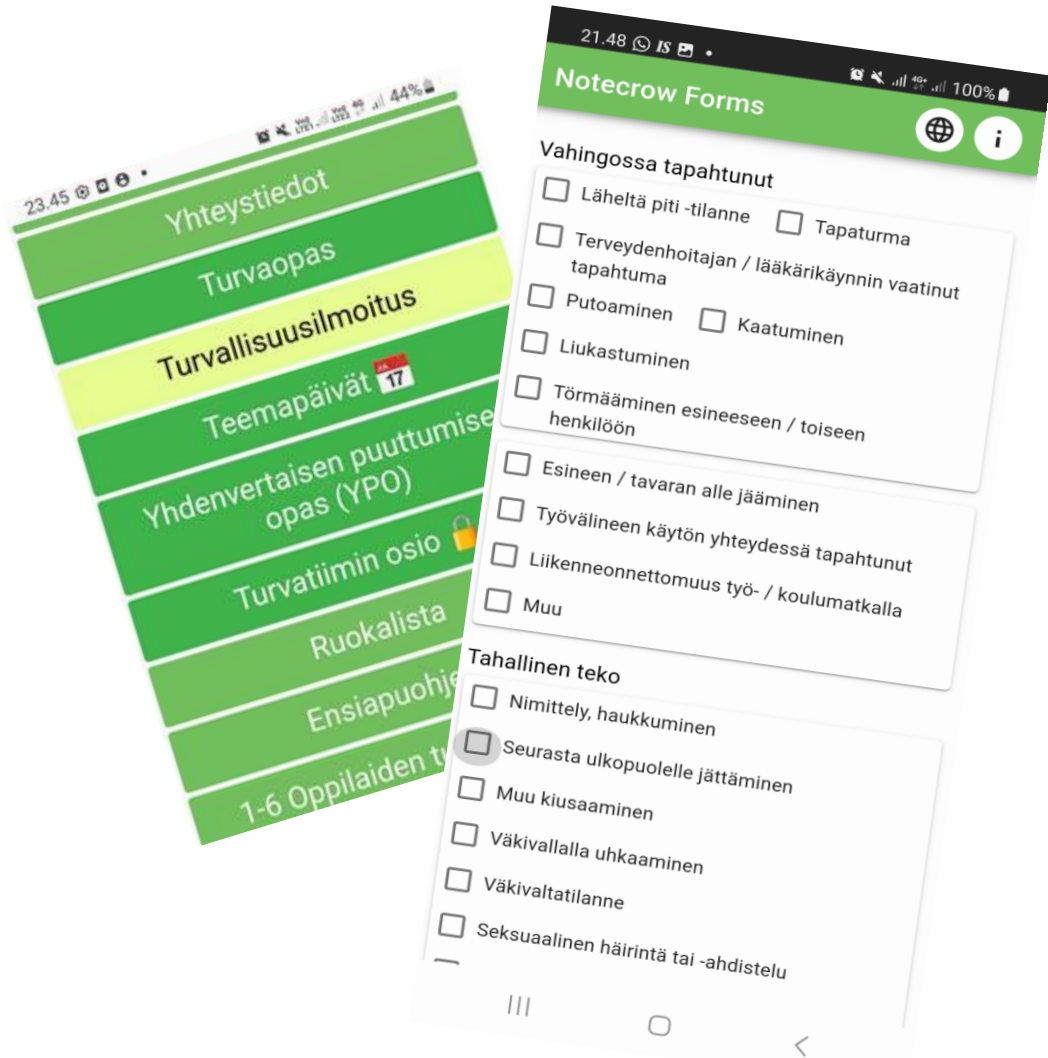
23.45 44%

Yhteystiedot

Turvaopas

Turvallisuusilmoitus

Teemapäivät 17

Yhdenvertaisen puuttumise opas (YPO)

Turvatiimin osio

Ruokalista

Ensiapuohje

1-6 Oppilaiden t

21.48 IS 100%

Notecrow Forms

Vahingossa tapahtunut

Läheltä piti -tilanne

Tapaturma

Terveydenhoitajan / lääkärikäynnin vaatinut tapahtuma

Putoaminen

Kaatuminen

Liukastuminen

Törmääminen esineeseen / toiseen henkilöön

Esineen / tavaran alle jääminen

Työvälineen käytön yhteydessä tapahtunut

Liikenneonnettomuus työ- / koulumatkalla

Muu

Tahallinen teko

Nimittely, haukkuminen

Seurasta ulkopuolelle jättäminen

Muu kiusaaminen

Väkivallalla uhkaaminen

Väkivaltatilanne

Seksuaalinen häirintä tai -ahdistelu